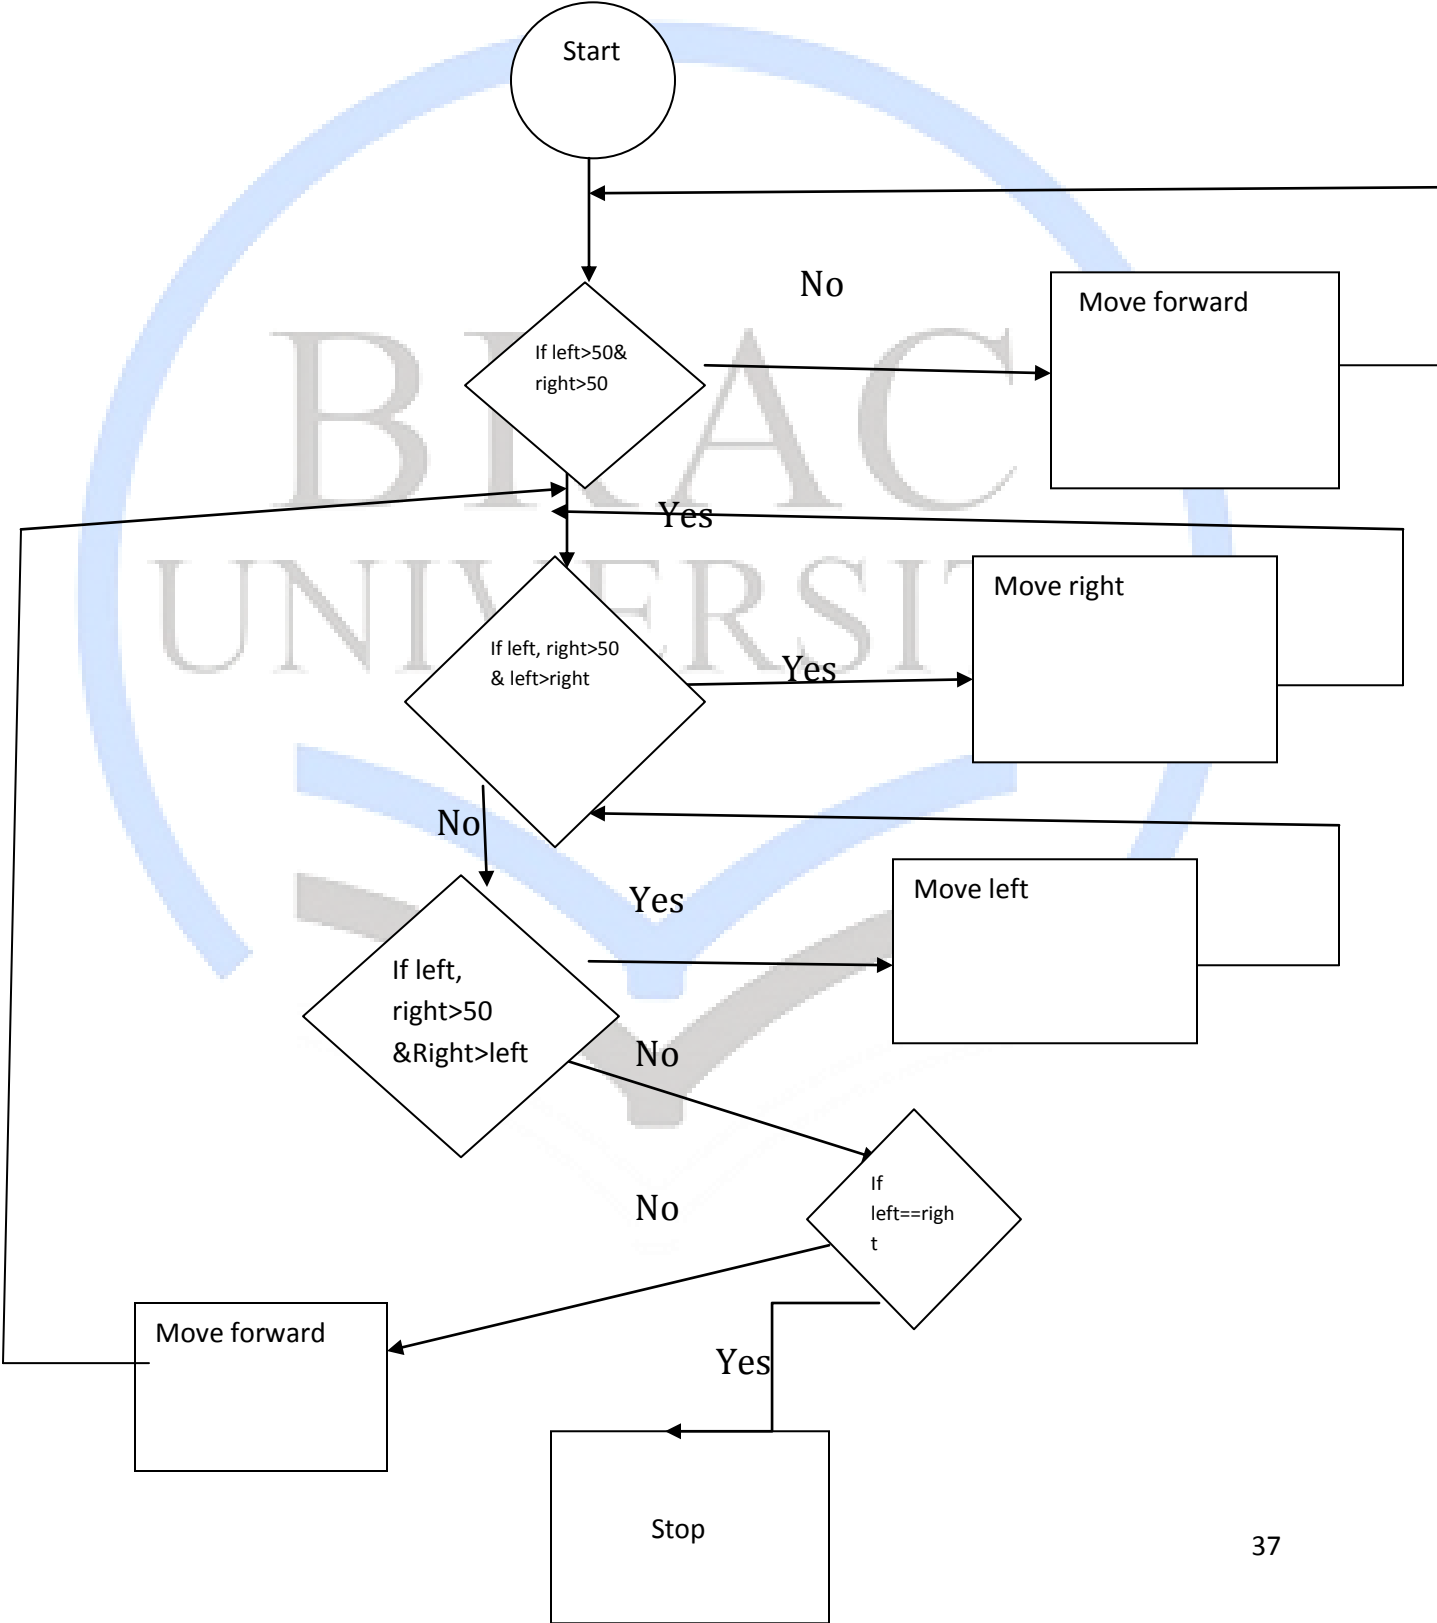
Start

No

Move forward

If left>50& right>50

Yes

Move right

If left, right>50 & left>right

Yes

No

Yes

Move left

If left, right>50 &Right>left

No

If left==righ t

No

Move forward

Yes

Stop

37

BRAC UNIVERSITY